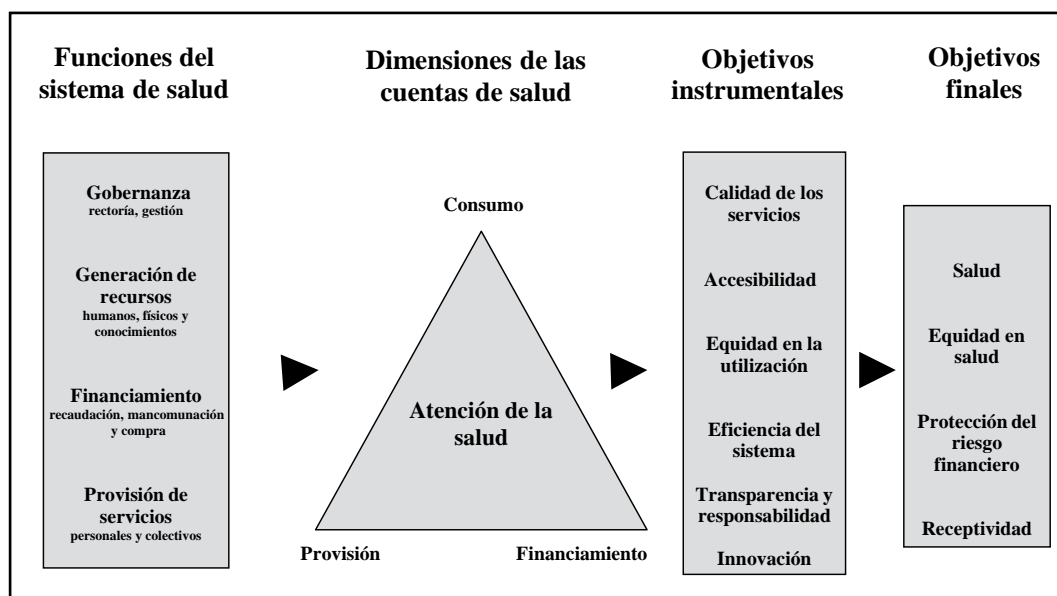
Funciones del sistema de salud

Gobernanza
rectoría, gestión

Generación de recursos
humanos, físicos y conocimientos

Financiamiento
recaudación, mancomunación y compra

Provisión de servicios
personales y colectivos

Dimensiones de las cuentas de salud

Consumo

Atención de la salud

Provisión

Financiamiento

Objetivos instrumentales

Calidad de los servicios

Accesibilidad

Equidad en la utilización

Eficiencia del sistema

Transparencia y responsabilidad

Innovación

Objetivos finales

Salud

Equidad en salud

Protección del riesgo financiero

Receptividad